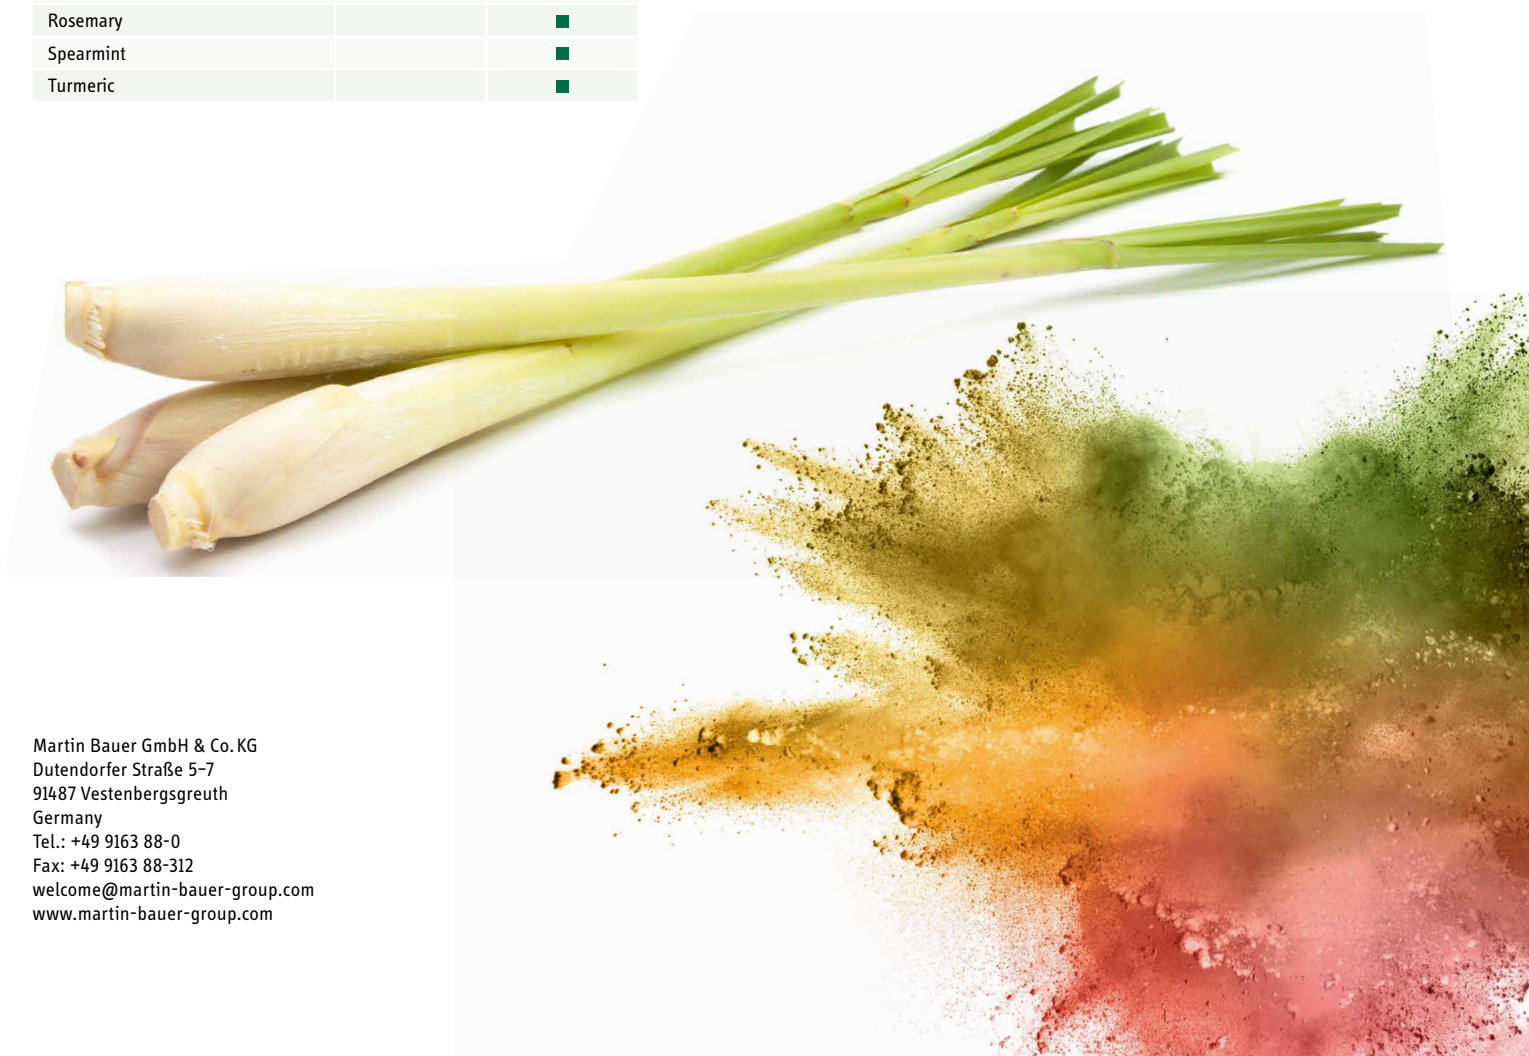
| Rosemary | | ■ |
|---|---|---|
| Spearmint | | ■ |
| Turmeric | | ■ |

Martin Bauer GmbH & Co. KG
Dutendorfer Straße 5–7
91487 Vestenbergsgreuth
Germany
Tel.: +49 9163 88-0
Fax: +49 9163 88-312
welcome@martin-bauer-group.com
www.martin-bauer-group.com